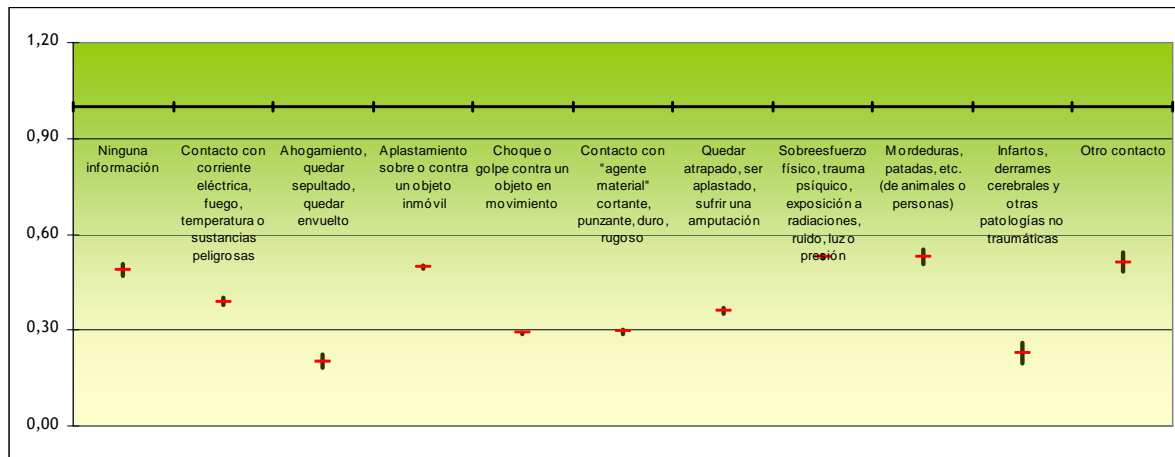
1,20

0,90

0,60

0,30

0,00

Ninguna información

Contacto con corriente eléctrica, fuego, temperatura o sustancias peligrosas

Ahogamiento, quedar sepultado, quedar envuelto

Aplastamiento sobre o contra un objeto inmóvil

Choque o golpe contra un objeto en movimiento

Contacto con "agente material" cortante, punzante, duro, rugoso

Quedar atrapado, ser aplastado, sufrir una amputación

Sobreesfuerzo físico, trauma psíquico, exposición a radiaciones, ruido, luz o presión

Mordeduras, patadas, etc. (de animales o personas)

Infartos, derrames cerebrales y otras patologías no traumáticas

Otro contacto